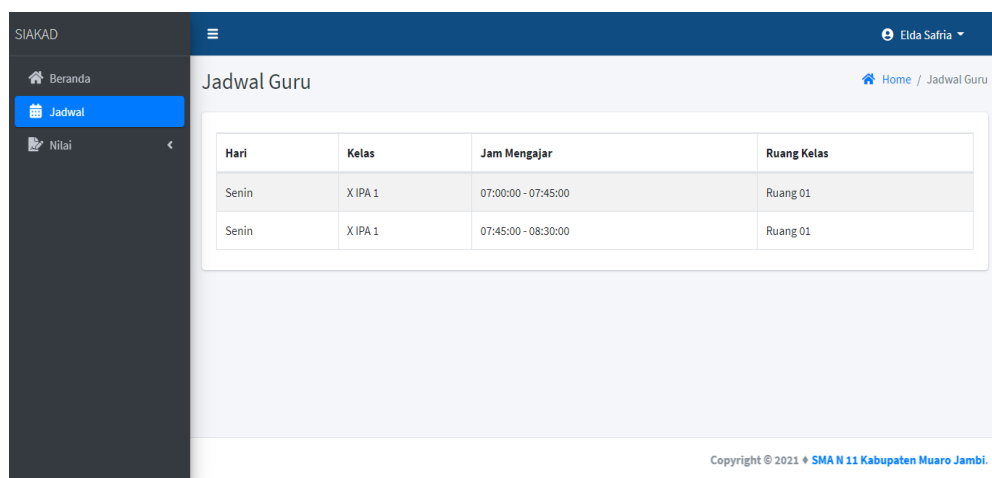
SIAKAD

Beranda

Jadwal

Nilai

Elda Safria

Jadwal Guru

Home / Jadwal Guru

| Hari | Kelas | Jam Mengajar | Ruang Kelas |
|---|---|---|---|
| Senin | X IPA 1 | 07:00:00 - 07:45:00 | Ruang 01 |
| Senin | X IPA 1 | 07:45:00 - 08:30:00 | Ruang 01 |

Copyright © 2021 ♦ SMA N 11 Kabupaten Muaro Jambi.